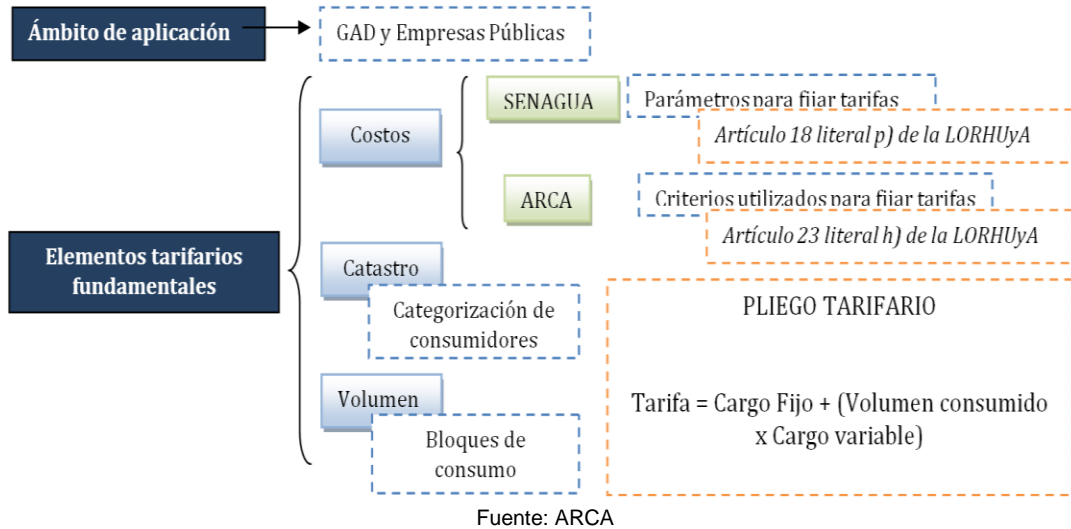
Ámbito de aplicación

GAD y Empresas Públicas

Elementos tarifarios fundamentales

Costos

SENAGUA

Parámetros para fijar tarifas

Artículo 18 literal p) de la LORHUyA

ARCA

Criterios utilizados para fijar tarifas

Artículo 23 literal h) de la LORHUyA

Catastro

Categorización de consumidores

Volumen

Bloques de consumo

PLIEGO TARIFARIO

Tarifa = Cargo Fijo + (Volumen consumido x Cargo variable)

Fuente: ARCA